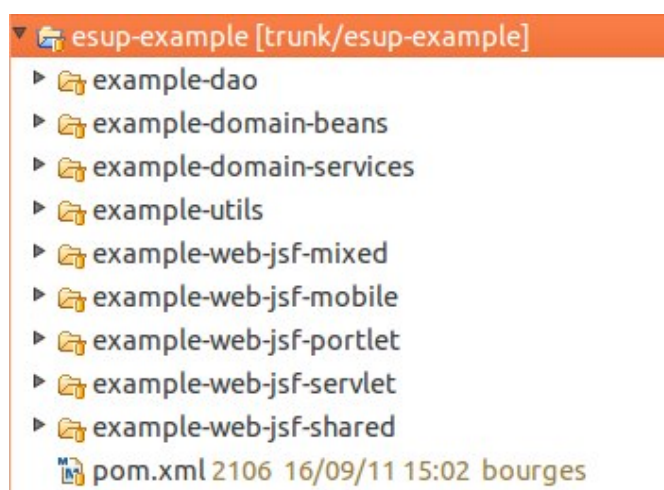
esup-example [trunk/esup-example]
example-dao
example-domain-beans
example-domain-services
example-utils
example-web-jsf-mixed
example-web-jsf-mobile
example-web-jsf-portlet
example-web-jsf-servlet
example-web-jsf-shared
pom.xml 2106 16/09/11 15:02 bourges